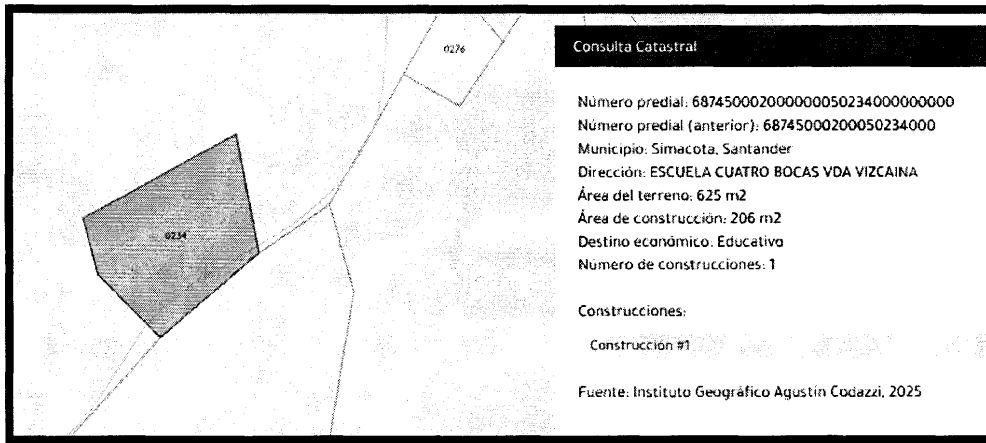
0276

0234

Consulta Catastral

Número predial: 687450002000000050234000000000
Número predial (anterior): 68745000200050234000
Municipio: Simacota, Santander
Dirección: ESCUELA CUATRO BOCAS VDA VIZCAINA
Área del terreno: 625 m2
Área de construcción: 206 m2
Destino económico: Educativo
Número de construcciones: 1

Construcciones:

Construcción #1

Fuente: Instituto Geográfico Agustín Codazzi, 2025